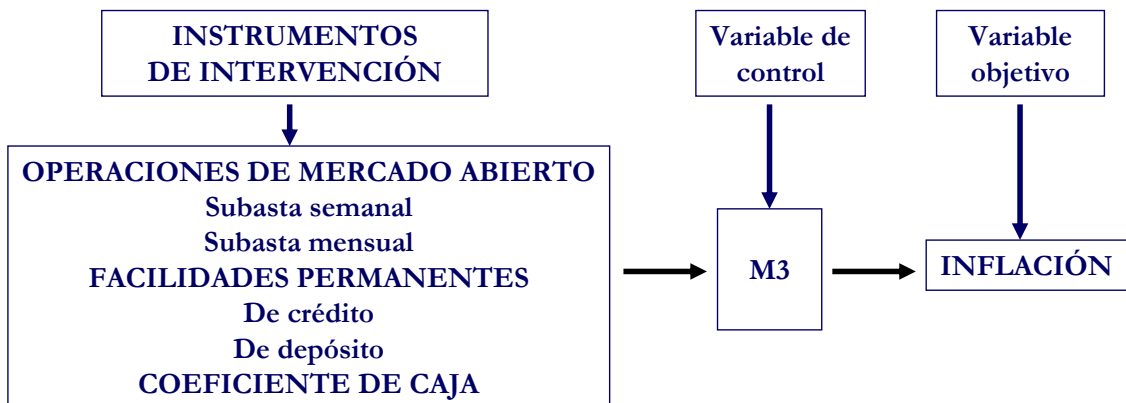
INSTRUMENTOS DE INTERVENCIÓN

OPERACIONES DE MERCADO ABIERTO
Subasta semanal
Subasta mensual
FACILIDADES PERMANENTES
De crédito
De depósito
COEFICIENTE DE CAJA

Variable de control

M3

Variable objetivo

INFLACIÓN